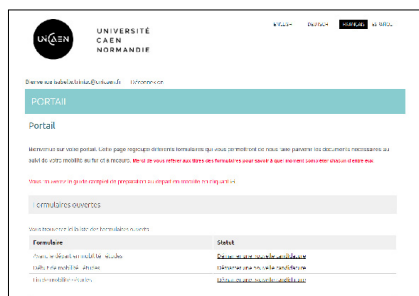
UNICAEN

UNIVERSITÉ CAEN NORMANDIE

ENGLISH DEUTSCH FRANÇAIS ESPAÑOL

Bienvenue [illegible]@unicaen.fr Déconnexion

PORTAIL

Portail

Bienvenue sur votre portail. Cette page regroupe différents formulaires qui vous permettront de nous faire parvenir les documents nécessaires au suivi de votre mobilité au fur et à mesure. Merci de vous référer aux titres des formulaires pour savoir à quel moment connecter chaque demande.

Vous trouverez le guide complet de préparation au départ en mobilité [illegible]

Formulaires ouvertes

Vous trouverez ci-dessous la liste des formulaires ouverts

| Formulaire | Statut |
|---|---|
| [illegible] | Démarrer une nouvelle candidature |
| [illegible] | Démarrer une nouvelle candidature |
| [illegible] | Démarrer une nouvelle candidature |